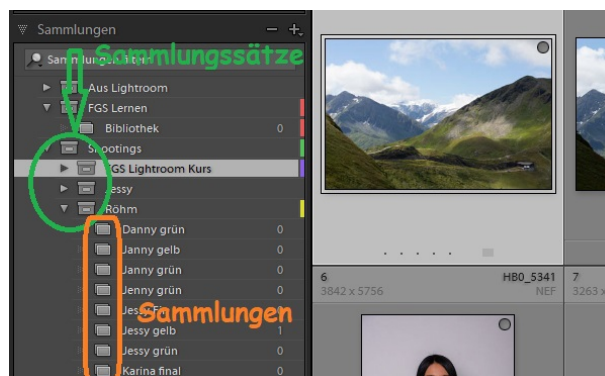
Sammlungen

Sammlungssätze

Sammlungen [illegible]

Aus Lightroom

FGS Lernen

Bibliothek 0

Shootings

FGS Lightroom Kurs

Jessy

Röhm

Danny grün 0

Janny gelb 0

Janny grün 0

Jenny grün 0

Jessy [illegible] 0

Jessy gelb 1

Jessy grün 0

Karina final 0

Sammlungen

6

3842 x 5756

HB0_5341

NEF

7

3263 x